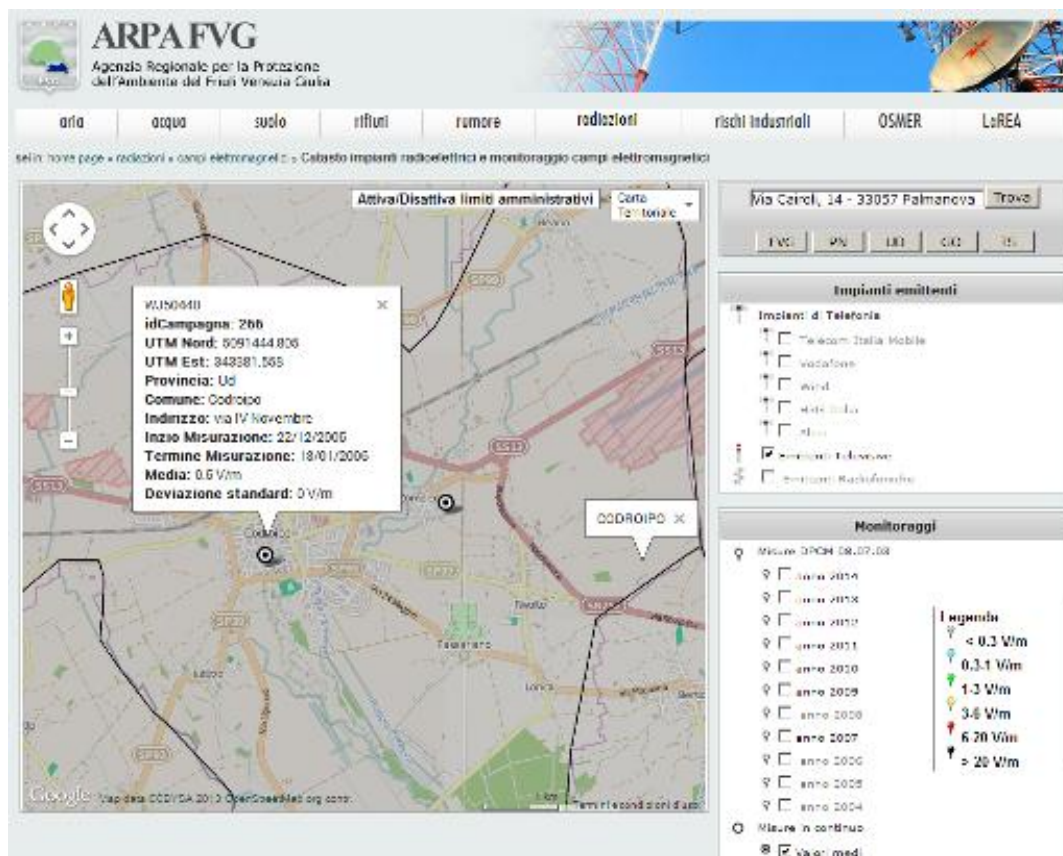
ARPA FVG
Agenzia Regionale per la Protezione dell'Ambiente del Friuli Venezia Giulia

aria | acqua | suolo | rifiuti | rumore | radiazioni | rischi industriali | OSMER | LaREA

sei in: home page » radiazioni » campi elettromagnetici » Catasto impianti radioelettrici e monitoraggio campi elettromagnetici

Attiva/Disattiva limiti amministrativi
Carta Territoriale

WJ50440
idCampagna: 266
UTM Nord: 5091444.806
UTM Est: 343381.563
Provincia: Ud
Comune: Codroipo
Indirizzo: via IV Novembre
Inzio Misurazione: 22/12/2005
Termine Misurazione: 18/01/2006
Media: 0.6 V/m
Deviazione standard: 0 V/m

CODROIPO

Codroipo
Tavagnacco
Lonca
Lualdo

Google Map data ©OSM CC-BY-SA 2013 OpenStreetMap.org contr. Termini e condizioni d'uso

Via Cairoli, 14 - 33057 Palmanova Trova

FVG PN UD GO TS

Impianti emittenti
Impianti di Telefonia
Telecom Italia Mobile
Vodafone
Wind
H3G Italia
Altri
Emittenti Televisive
Emittenti Radiofoniche

Monitoraggi
Misure DPCM 08.07.03
anno 2014
anno 2013
anno 2012
anno 2011
anno 2010
anno 2009
anno 2008
anno 2007
anno 2006
anno 2005
anno 2004
Misure in continuo
Valori medi

Legenda
< 0.3 V/m
0.3-1 V/m
1-3 V/m
3-6 V/m
6-20 V/m
> 20 V/m